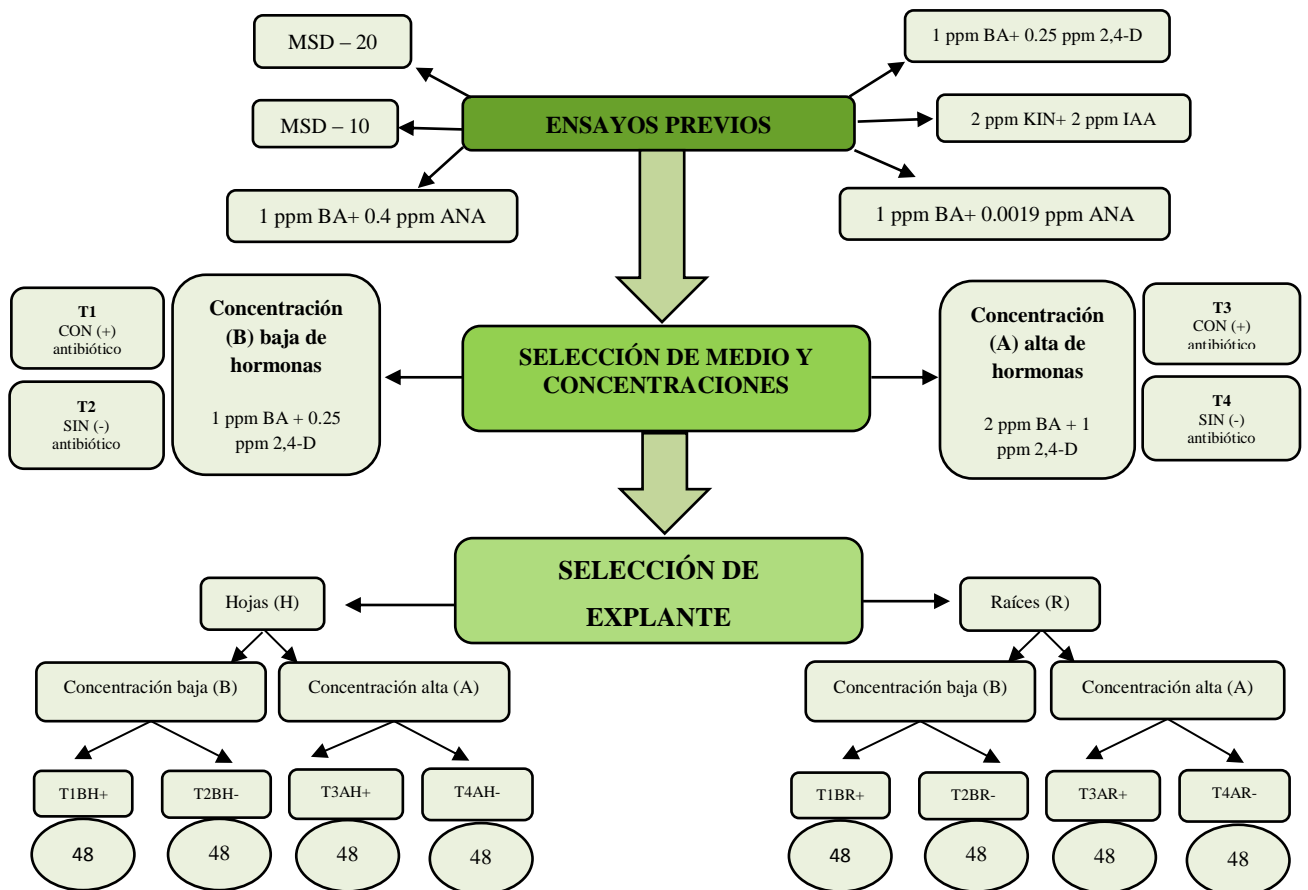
MSD – 20

MSD – 10

1 ppm BA+ 0.4 ppm ANA

ENSAYOS PREVIOS

1 ppm BA+ 0.25 ppm 2,4-D

2 ppm KIN+ 2 ppm IAA

1 ppm BA+ 0.0019 ppm ANA

T1
CON (+)
antibiótico

T2
SIN (-)
antibiótico

Concentración (B) baja de hormonas

1 ppm BA + 0.25 ppm 2,4-D

SELECCIÓN DE MEDIO Y CONCENTRACIONES

Concentración (A) alta de hormonas

2 ppm BA + 1 ppm 2,4-D

T3
CON (+)
antibiótico

T4
SIN (-)
antibiótico

SELECCIÓN DE EXPLANTE

Hojas (H)

Raíces (R)

Concentración baja (B)

Concentración alta (A)

Concentración baja (B)

Concentración alta (A)

T1BH+

T2BH-

T3AH+

T4AH-

T1BR+

T2BR-

T3AR+

T4AR-

48

48

48

48

48

48

48

48